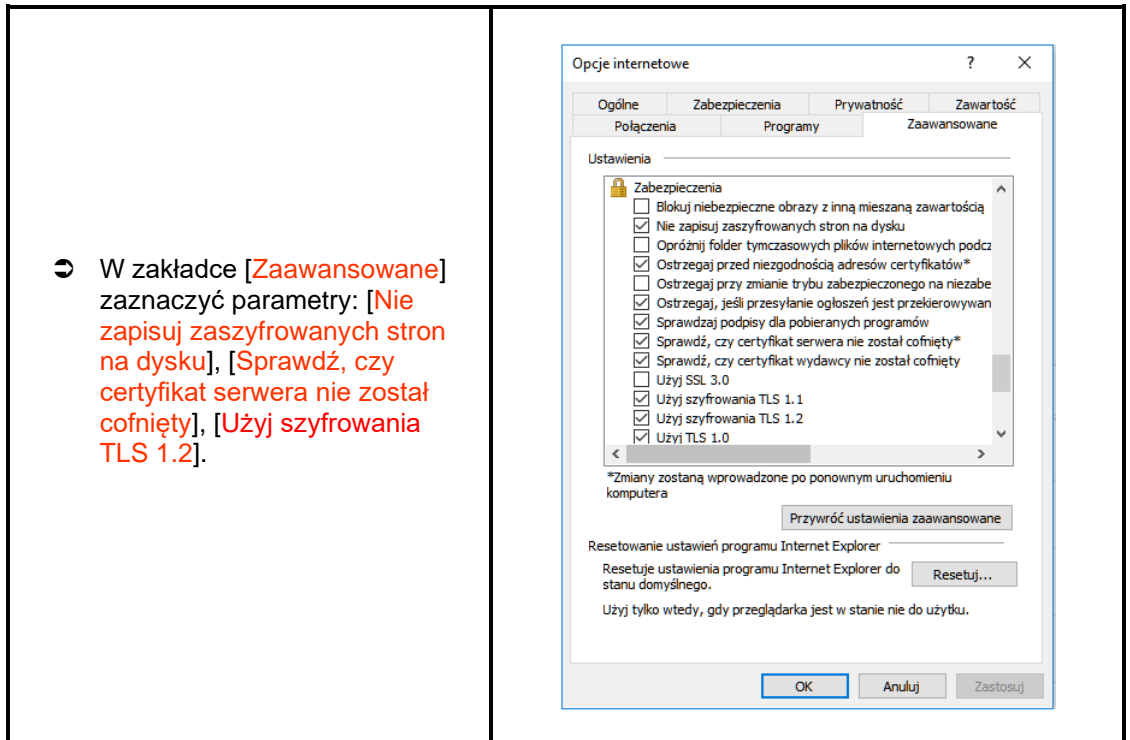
W zakładce [Zaawansowane] zaznaczyć parametry: [Nie zapisuj zaszyfrowanych stron na dysku], [Sprawdź, czy certyfikat serwera nie został cofnięty], [Użyj szyfrowania TLS 1.2].

Opcje internetowe ? ✕

Ogólne | Zabezpieczenia | Prywatność | Zawartość
Połączenia | Programy | Zaawansowane

Ustawienia

Zabezpieczenia
☐ Blokuj niebezpieczne obrazy z inną mieszaną zawartością
☑ Nie zapisuj zaszyfrowanych stron na dysku
☐ Opróżnij folder tymczasowych plików internetowych podcz
☑ Ostrzegaj przed niezgodnością adresów certyfikatów*
☐ Ostrzegaj przy zmianie trybu zabezpieczonego na niezabe
☑ Ostrzegaj, jeśli przesyłanie ogłoszeń jest przekierowywan
☑ Sprawdzaj podpisy dla pobieranych programów
☑ Sprawdź, czy certyfikat serwera nie został cofnięty*
☑ Sprawdź, czy certyfikat wydawcy nie został cofnięty
☐ Użyj SSL 3.0
☑ Użyj szyfrowania TLS 1.1
☑ Użyj szyfrowania TLS 1.2
☑ Użyj TLS 1.0

*Zmiany zostaną wprowadzone po ponownym uruchomieniu komputera

Przywróć ustawienia zaawansowane

Resetowanie ustawień programu Internet Explorer

Resetuje ustawienia programu Internet Explorer do stanu domyślnego.

Resetuj...

Użyj tylko wtedy, gdy przeglądarka jest w stanie nie do użytku.

OK Anuluj Zastosuj